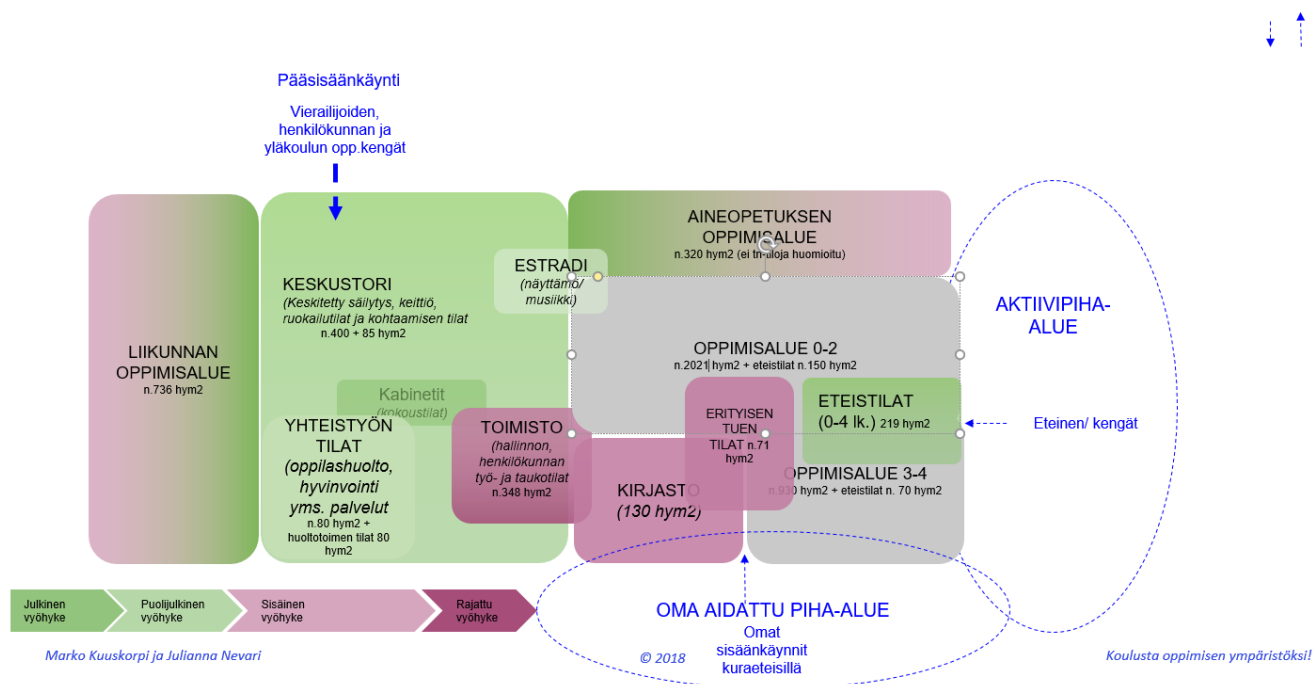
Pääsisäänkäynti

Vierailijoiden, henkilökunnan ja yläkoulun opp.kengät

LIIKUNNAN OPPIMISALUE
n.736 hym2

KESKUSTORI
(Keskitetty säilytys, keittiö, ruokailutilat ja kohtaamisen tilat
n.400 + 85 hym2

Kabinetit
(kokoustilat)

YHTEISTYÖN TILAT
(oppilashuolto, hyvinvointi yms. palvelut
n.80 hym2 + huoltotoimen tilat 80 hym2

ESTRADI
(näyttämö/ musiikki)

TOIMISTO
(hallinnon, henkilökunnan työ- ja taukotilat
n.348 hym2

AINEOPETUKSEN OPPIMISALUE
n.320 hym2 (ei tn-tiloja huomioitu)

OPPIMISALUE 0-2
n.2021 hym2 + eteistilat n.150 hym2

ERITYISEN TUEN TILAT n.71 hym2

ETEISTILAT
(0-4 lk.) 219 hym2

KIRJASTO
(130 hym2)

OPPIMISALUE 3-4
n.930 hym2 + eteistilat n. 70 hym2

AKTIIVIPIHA-ALUE

Eteinen/ kengät

Julkinen vyöhyke
Puolijulkinen vyöhyke
Sisäinen vyöhyke
Rajattu vyöhyke

OMA AIDATTU PIHA-ALUE
Omat sisäänkäynnit kuraeteisillä

Marko Kuuskorpi ja Julianna Nevari

© 2018

Koulusta oppimisen ympäristöksi!